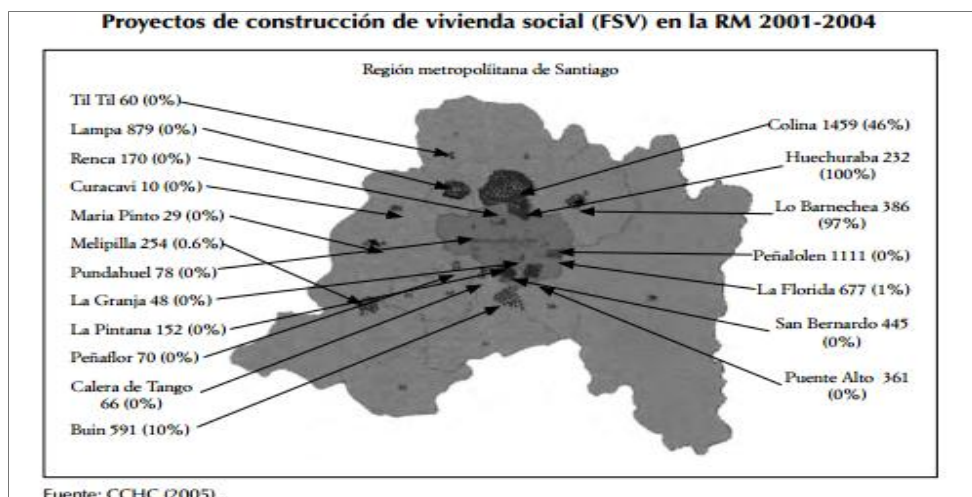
Proyectos de construcción de vivienda social (FSV) en la RM 2001-2004

Región metropoliitana de Santiago

Til Til 60 (0%)
Lampa 879 (0%)
Renca 170 (0%)
Curacavi 10 (0%)
Maria Pinto 29 (0%)
Melipilla 254 (0.6%)
Pundahuel 78 (0%)
La Granja 48 (0%)
La Pintana 152 (0%)
Peñaflor 70 (0%)
Calera de Tango 66 (0%)
Buin 591 (10%)

Colina 1459 (46%)
Huechuraba 232 (100%)
Lo Barnechea 386 (97%)
Peñalolen 1111 (0%)
La Florida 677 (1%)
San Bernardo 445 (0%)
Puente Alto 361 (0%)

Fuente: CCHC (2005)